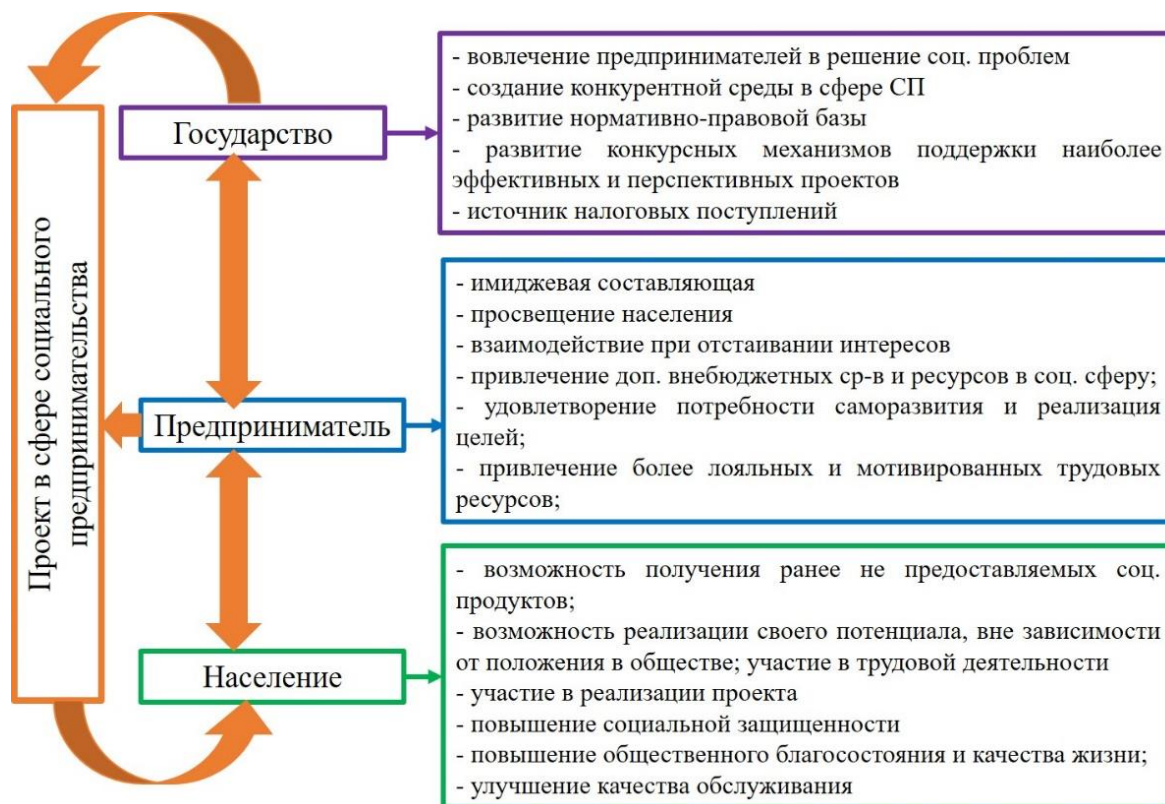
Проект в сфере социального предпринимательства

Государство

- вовлечение предпринимателей в решение соц. проблем
- создание конкурентной среды в сфере СП
- развитие нормативно-правовой базы
- развитие конкурсных механизмов поддержки наиболее эффективных и перспективных проектов
- источник налоговых поступлений

Предприниматель

- имиджевая составляющая
- просвещение населения
- взаимодействие при отстаивании интересов
- привлечение доп. внебюджетных ср-в и ресурсов в соц. сферу;
- удовлетворение потребности саморазвития и реализация целей;
- привлечение более лояльных и мотивированных трудовых ресурсов;

Население

- возможность получения ранее не предоставляемых соц. продуктов;
- возможность реализации своего потенциала, вне зависимости от положения в обществе; участие в трудовой деятельности
- участие в реализации проекта
- повышение социальной защищенности
- повышение общественного благосостояния и качества жизни;
- улучшение качества обслуживания